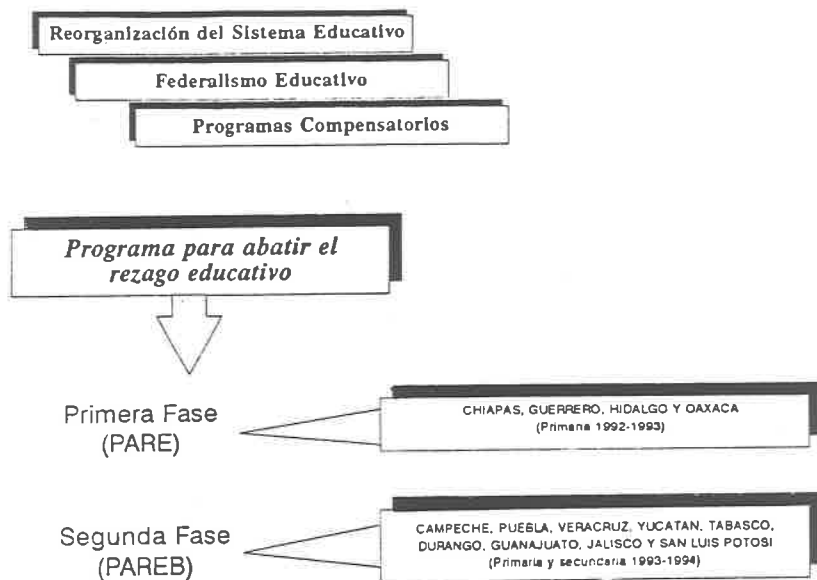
Reorganización del Sistema Educativo

Federalismo Educativo

Programas Compensatorios

Programa para abatir el rezago educativo

Primera Fase (PARE)

CHIAPAS, GUERRERO, HIDALGO Y OAXACA (Primaria 1992-1993)

Segunda Fase (PAREB)

CAMPECHE, PUEBLA, VERACRUZ, YUCATAN, TABASCO, DURANGO, GUANAJUATO, JALISCO Y SAN LUIS POTOSI (Primaria y secundaria 1993-1994)